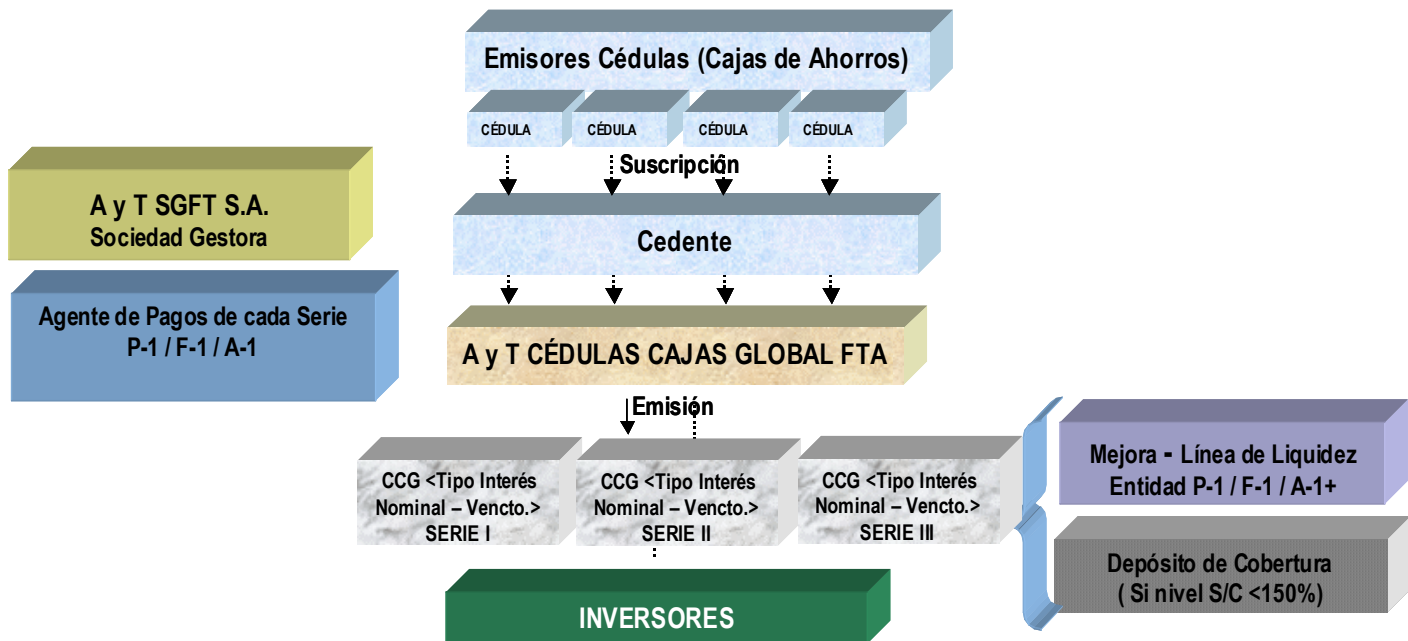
Emisores Cédulas (Cajas de Ahorros)

CÉDULA CÉDULA CÉDULA CÉDULA

Suscripción

A y T SGFT S.A.
Sociedad Gestora

Cedente

Agente de Pagos de cada Serie
P-1 / F-1 / A-1

A y T CÉDULAS CAJAS GLOBAL FTA

Emisión

CCG <Tipo Interés Nominal – Vencto.> SERIE I

CCG <Tipo Interés Nominal – Vencto.> SERIE II

CCG <Tipo Interés Nominal – Vencto.> SERIE III

Mejora - Línea de Liquidez
Entidad P-1 / F-1 / A-1+

Depósito de Cobertura
( Si nivel S/C <150%)

INVERSORES